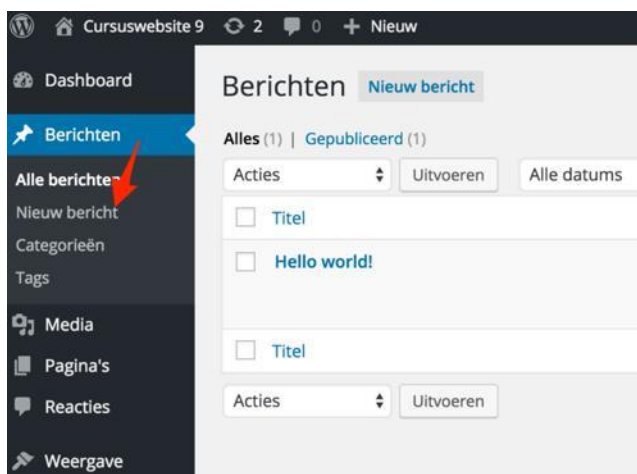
Cursuswebsite 9 2 0 + Nieuw

Dashboard

Berichten

Alle berichten
Nieuw bericht
Categorieën
Tags

Media

Pagina's

Reacties

Weergave

Berichten Nieuw bericht

Alles (1) | Gepubliceerd (1)

Acties Uitvoeren Alle datums

Titel

Hello world!

Titel

Acties Uitvoeren